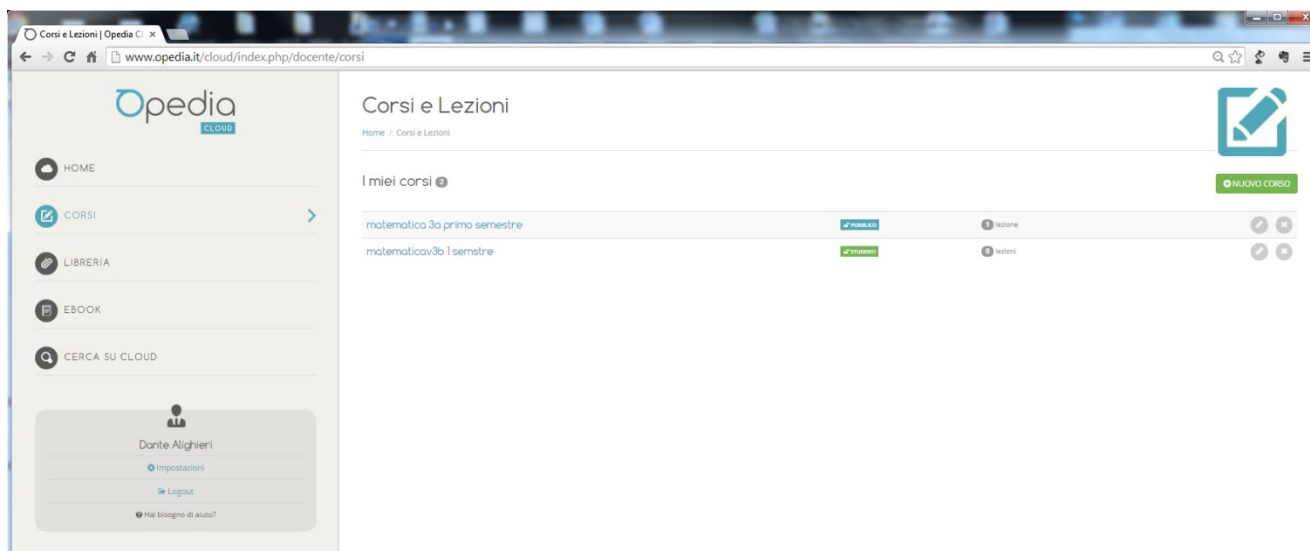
Corsi e Lezioni | Opedia Cl ×

www.opedia.it/cloud/index.php/docente/corsi

Opedia
CLOUD

HOME

CORSI

LIBRERIA

EBOOK

CERCA SU CLOUD

Dante Alighieri

Impostazioni

Logout

Hai bisogno di aiuto?

Corsi e Lezioni

Home / Corsi e Lezioni

I miei corsi 2

NUOVO CORSO

| | | |
|---|---|---|
| matematica 3a primo semestre | PUBBLICO | 1 lezione |
| matematicav3b 1 semstre | STUDENTI | 0 lezioni |